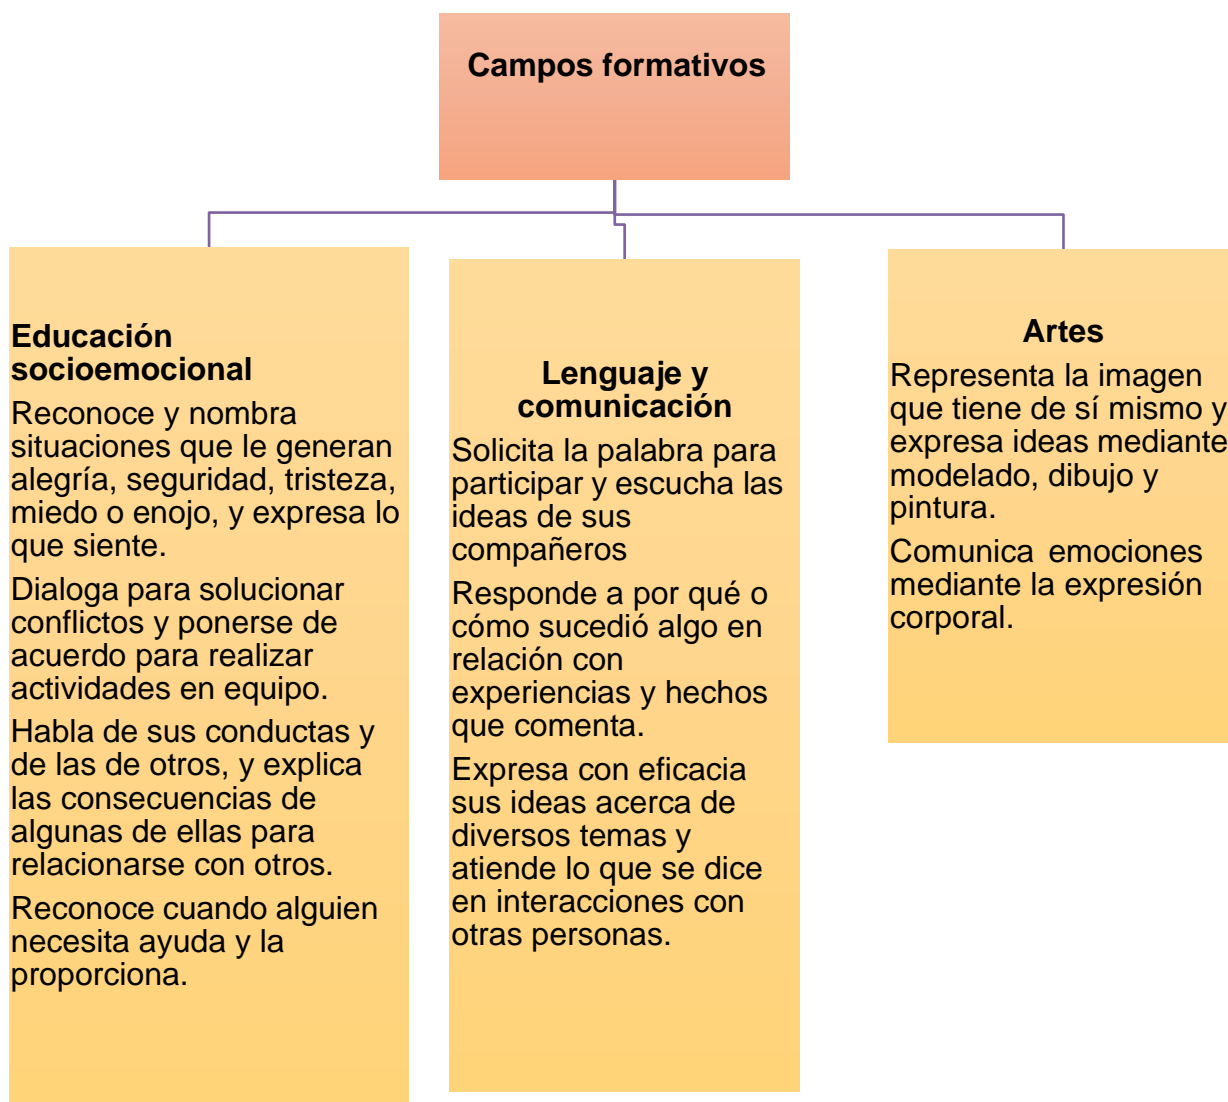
Campos formativos

Educación socioemocional

Reconoce y nombra situaciones que le generan alegría, seguridad, tristeza, miedo o enojo, y expresa lo que siente.

Dialoga para solucionar conflictos y ponerse de acuerdo para realizar actividades en equipo.

Habla de sus conductas y de las de otros, y explica las consecuencias de algunas de ellas para relacionarse con otros.

Reconoce cuando alguien necesita ayuda y la proporciona.

Lenguaje y comunicación

Solicita la palabra para participar y escucha las ideas de sus compañeros

Responde a por qué o cómo sucedió algo en relación con experiencias y hechos que comenta.

Expresa con eficacia sus ideas acerca de diversos temas y atiende lo que se dice en interacciones con otras personas.

Artes

Representa la imagen que tiene de sí mismo y expresa ideas mediante modelado, dibujo y pintura.

Comunica emociones mediante la expresión corporal.